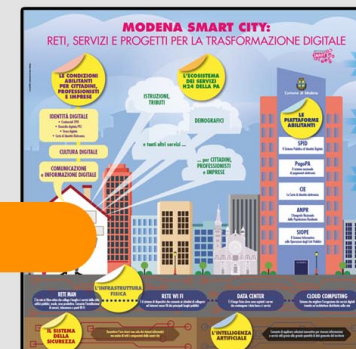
MODENA SMART CITY:
RETI, SERVIZI E PROGETTI PER LA TRASFORMAZIONE DIGITALE

LE CONDIZIONI ABILITANTI PER CITTADINI, PROFESSIONISTI E IMPRESE

L'ECOSISTEMA DEI SERVIZI H24 DELLA PA

ISTRUZIONE, TRIBUTI

DEMOGRAFICI

IDENTITÀ DIGITALE

CULTURA DIGITALE

COMUNICAZIONE e INFORMAZIONE DIGITALE

... e tanti altri servizi ...

... per CITTADINI, PROFESSIONISTI e IMPRESE

Comune di Modena

LE PIATTAFORME ABILITANTI

SPID

PagoPA

CIE

ANPR

SIOPE

L'INFRASTRUTTURA FISICA

RETE MAN

RETE WI FI

DATA CENTER

CLOUD COMPUTING

IL SISTEMA DELLA SICUREZZA

L'INTELLIGENZA ARTIFICIALE